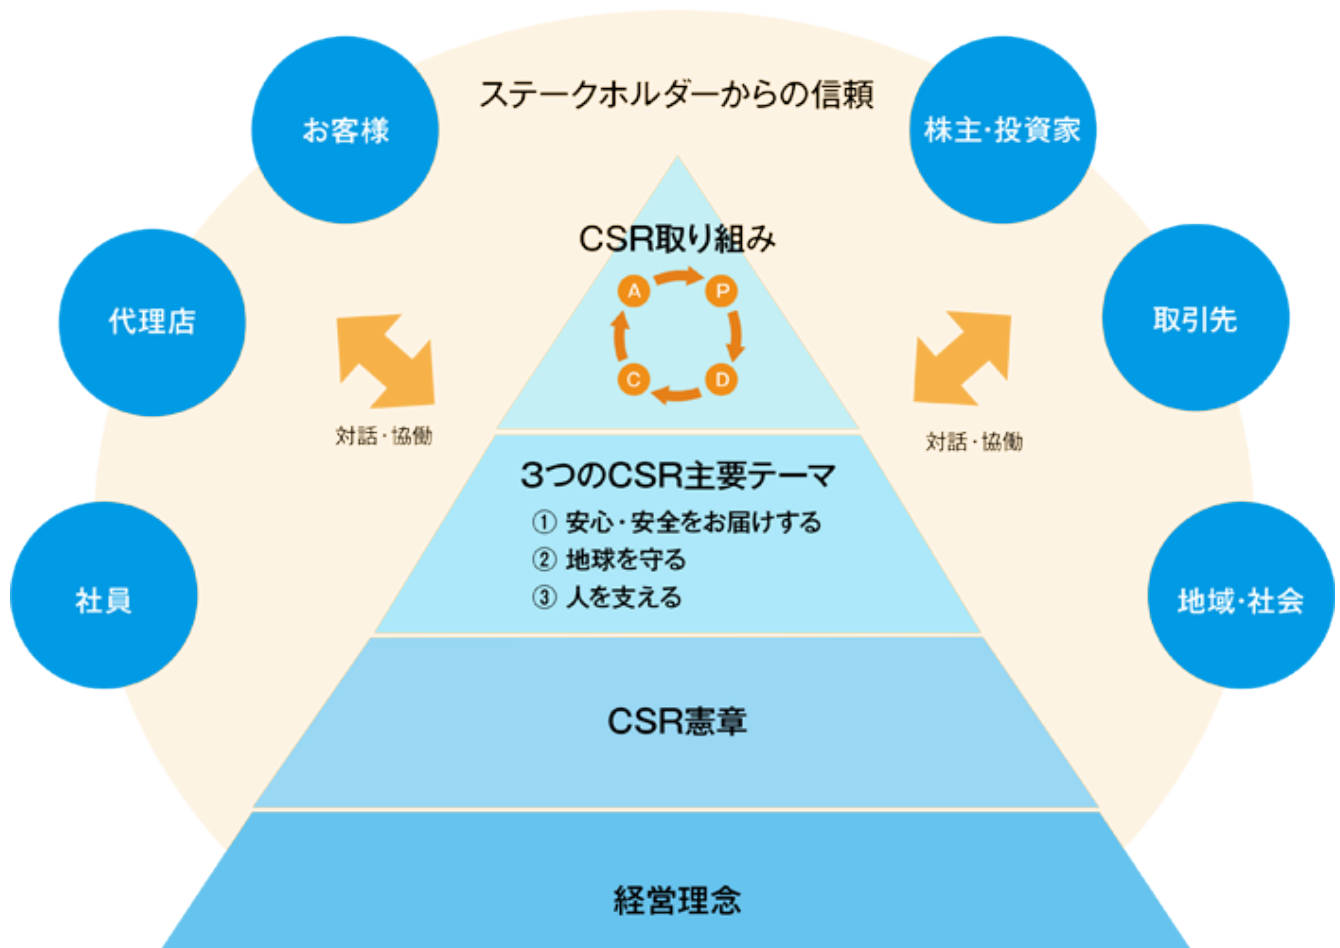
ステークホルダーからの信頼

お客様

株主・投資家

代理店

取引先

社員

地域・社会

CSR取り組み

P
D
C
A

対話・協働

対話・協働

3つのCSR主要テーマ
① 安心・安全をお届けする
② 地球を守る
③ 人を支える

CSR憲章

経営理念